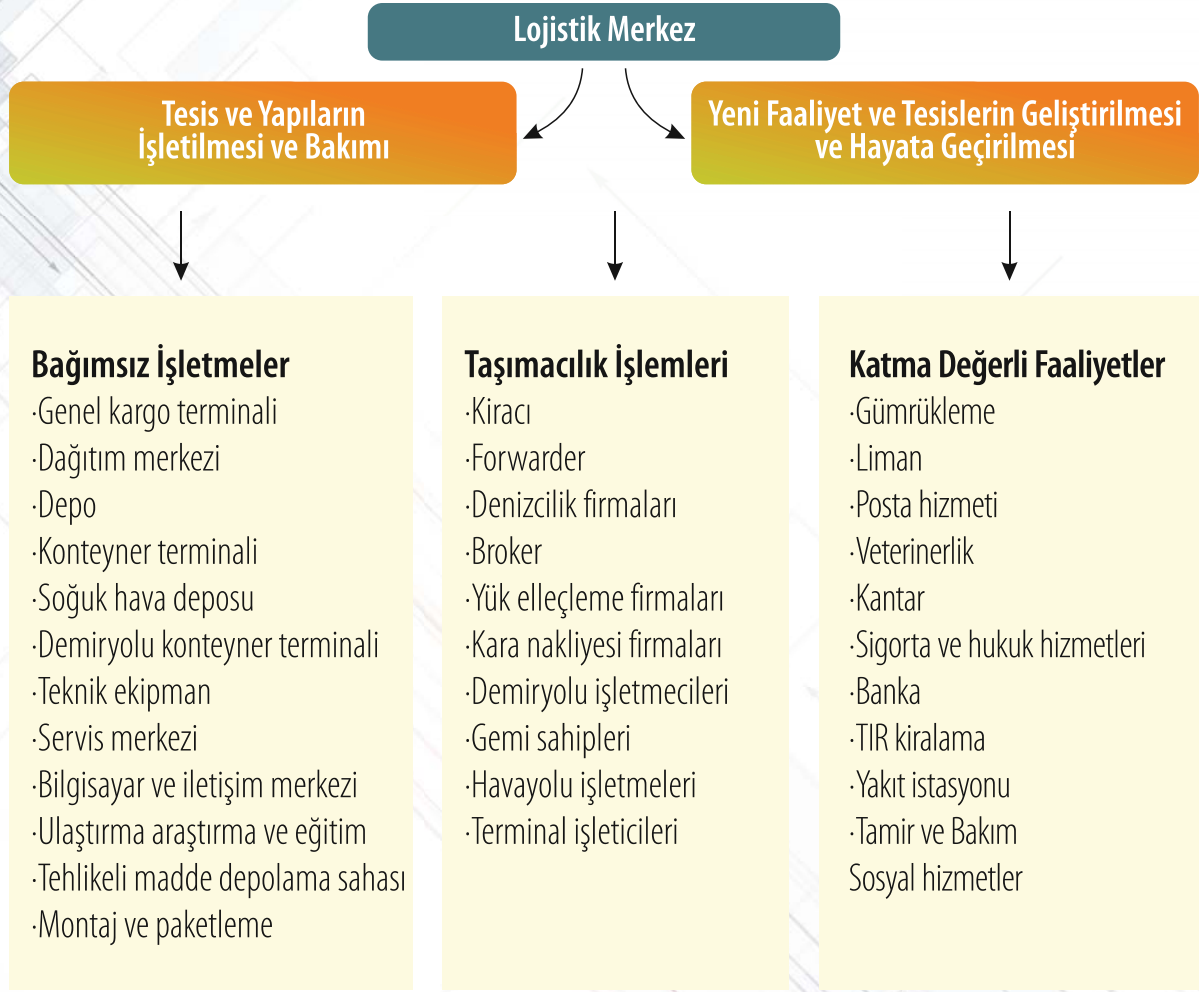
Lojistik Merkez

Tesis ve Yapıların İşletilmesi ve Bakımı

Yeni Faaliyet ve Tesislerin Geliştirilmesi ve Hayata Geçirilmesi

Bağımsız İşletmeler
·Genel kargo terminali
·Dağıtım merkezi
·Depo
·Konteyner terminali
·Soğuk hava deposu
·Demiryolu konteyner terminali
·Teknik ekipman
·Servis merkezi
·Bilgisayar ve iletişim merkezi
·Ulaştırma araştırma ve eğitim
·Tehlikeli madde depolama sahası
·Montaj ve paketleme

Taşımacılık İşlemleri
·Kiracı
·Forwarder
·Denizcilik firmaları
·Broker
·Yük elleçleme firmaları
·Kara nakliyesi firmaları
·Demiryolu işletmecileri
·Gemi sahipleri
·Havayolu işletmeleri
·Terminal işleticileri

Katma Değerli Faaliyetler
·Gümrükleme
·Liman
·Posta hizmeti
·Veterinerlik
·Kantar
·Sigorta ve hukuk hizmetleri
·Banka
·TIR kiralama
·Yakıt istasyonu
·Tamir ve Bakım
Sosyal hizmetler